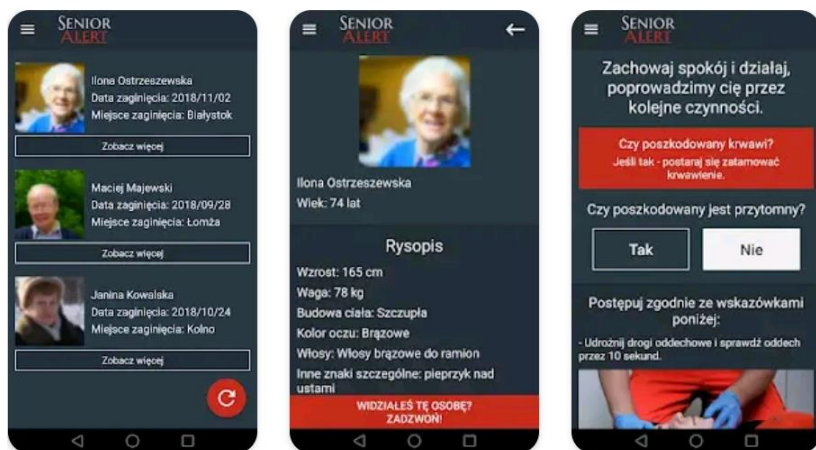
SENIOR ALERT

Ilona Ostrzeszewska
Data zaginięcia: 2018/11/02
Miejsce zaginięcia: Białystok

Zobacz więcej

Maciej Majewski
Data zaginięcia: 2018/09/28
Miejsce zaginięcia: Łomża

Zobacz więcej

Janina Kowalska
Data zaginięcia: 2018/10/24
Miejsce zaginięcia: Kolno

Zobacz więcej

SENIOR ALERT

Ilona Ostrzeszewska
Wiek: 74 lat

Rysopis

Wzrost: 165 cm
Waga: 78 kg
Budowa ciała: Szczupła
Kolor oczu: Brązowe
Włosy: Włosy brązowe do ramion
Inne znaki szczególne: pieprzyk nad ustami

WIDZIAŁEŚ TĘ OSOBĘ? ZADZWOŃ!

SENIOR ALERT

Zachowaj spokój i działaj, poprowadzimy cię przez kolejne czynności.

Czy poszkodowany krwawi?
Jeśli tak - postaraj się zatamować krwawienie.

Czy poszkodowany jest przytomny?

Tak

Nie

Postępuj zgodnie ze wskazówkami poniżej:

- Udrożnij drogi oddechowe i sprawdź oddech przez 10 sekund.